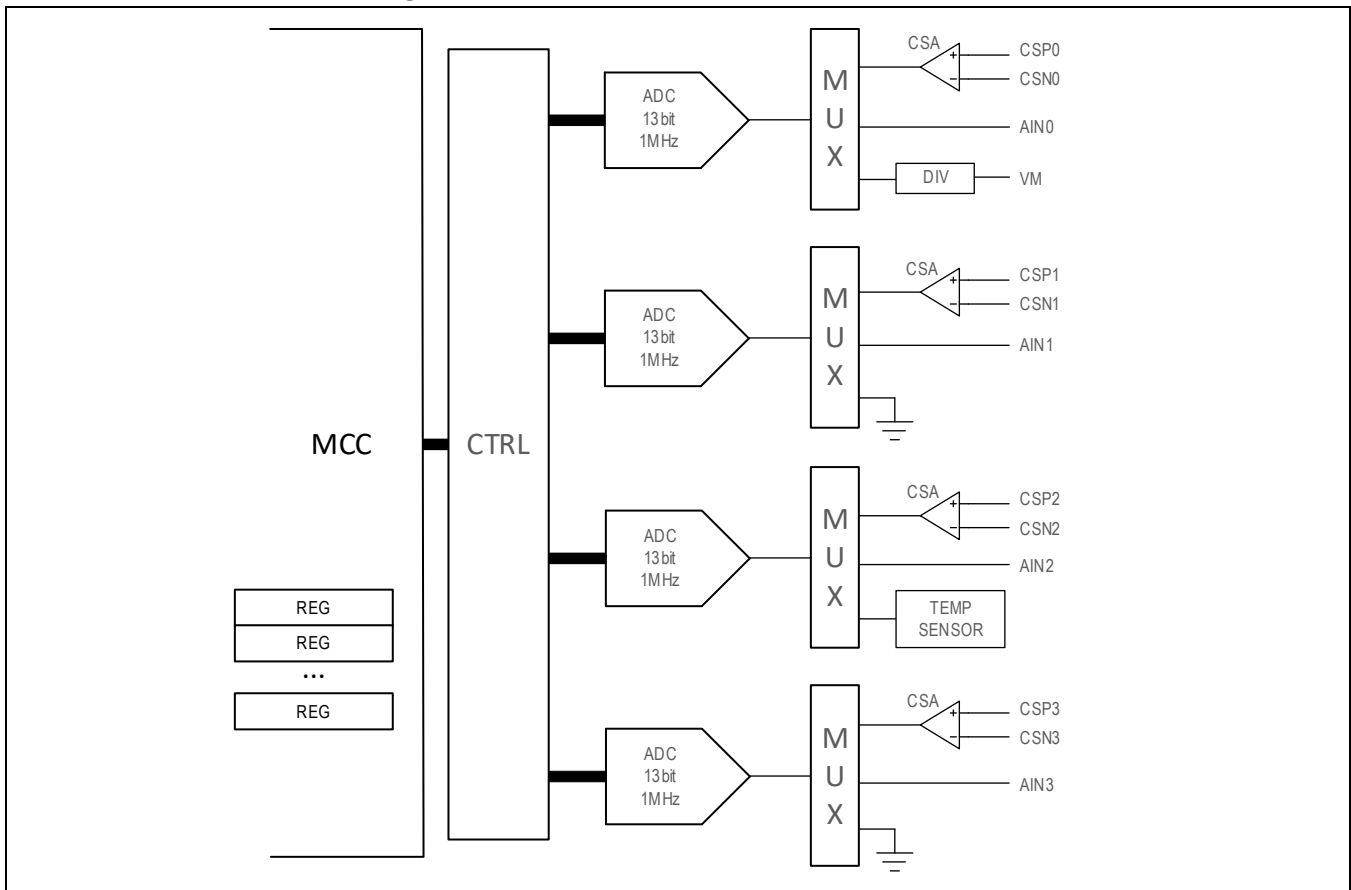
MCC

REG
REG
...
REG

CTRL

ADC
13 bit
1MHz

MUX

CSA
+
-
CSP0
CSN0
AIN0
DIV
VM

ADC
13 bit
1MHz

MUX

CSA
+
-
CSP1
CSN1
AIN1

ADC
13 bit
1MHz

MUX

CSA
+
-
CSP2
CSN2
AIN2
TEMP SENSOR

ADC
13 bit
1MHz

MUX

CSA
+
-
CSP3
CSN3
AIN3